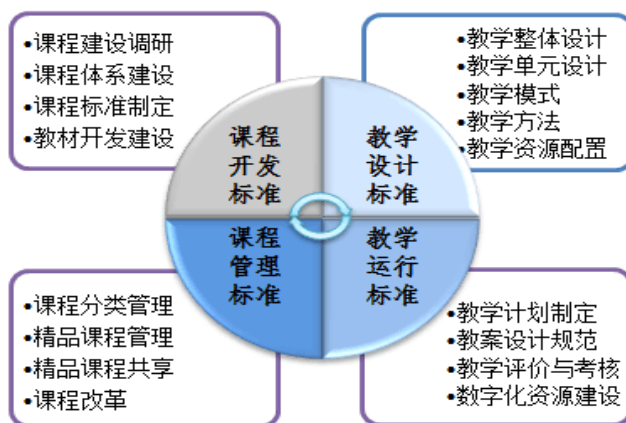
•课程建设调研
•课程体系建设
•课程标准制定
•教材开发建设

•教学整体设计
•教学单元设计
•教学模式
•教学方法
•教学资源配置

课程开发标准

教学设计标准

课程管理标准

教学运行标准

•课程分类管理
•精品课程管理
•精品课程共享
•课程改革

•教学计划制定
•教案设计规范
•教学评价与考核
•数字化资源建设